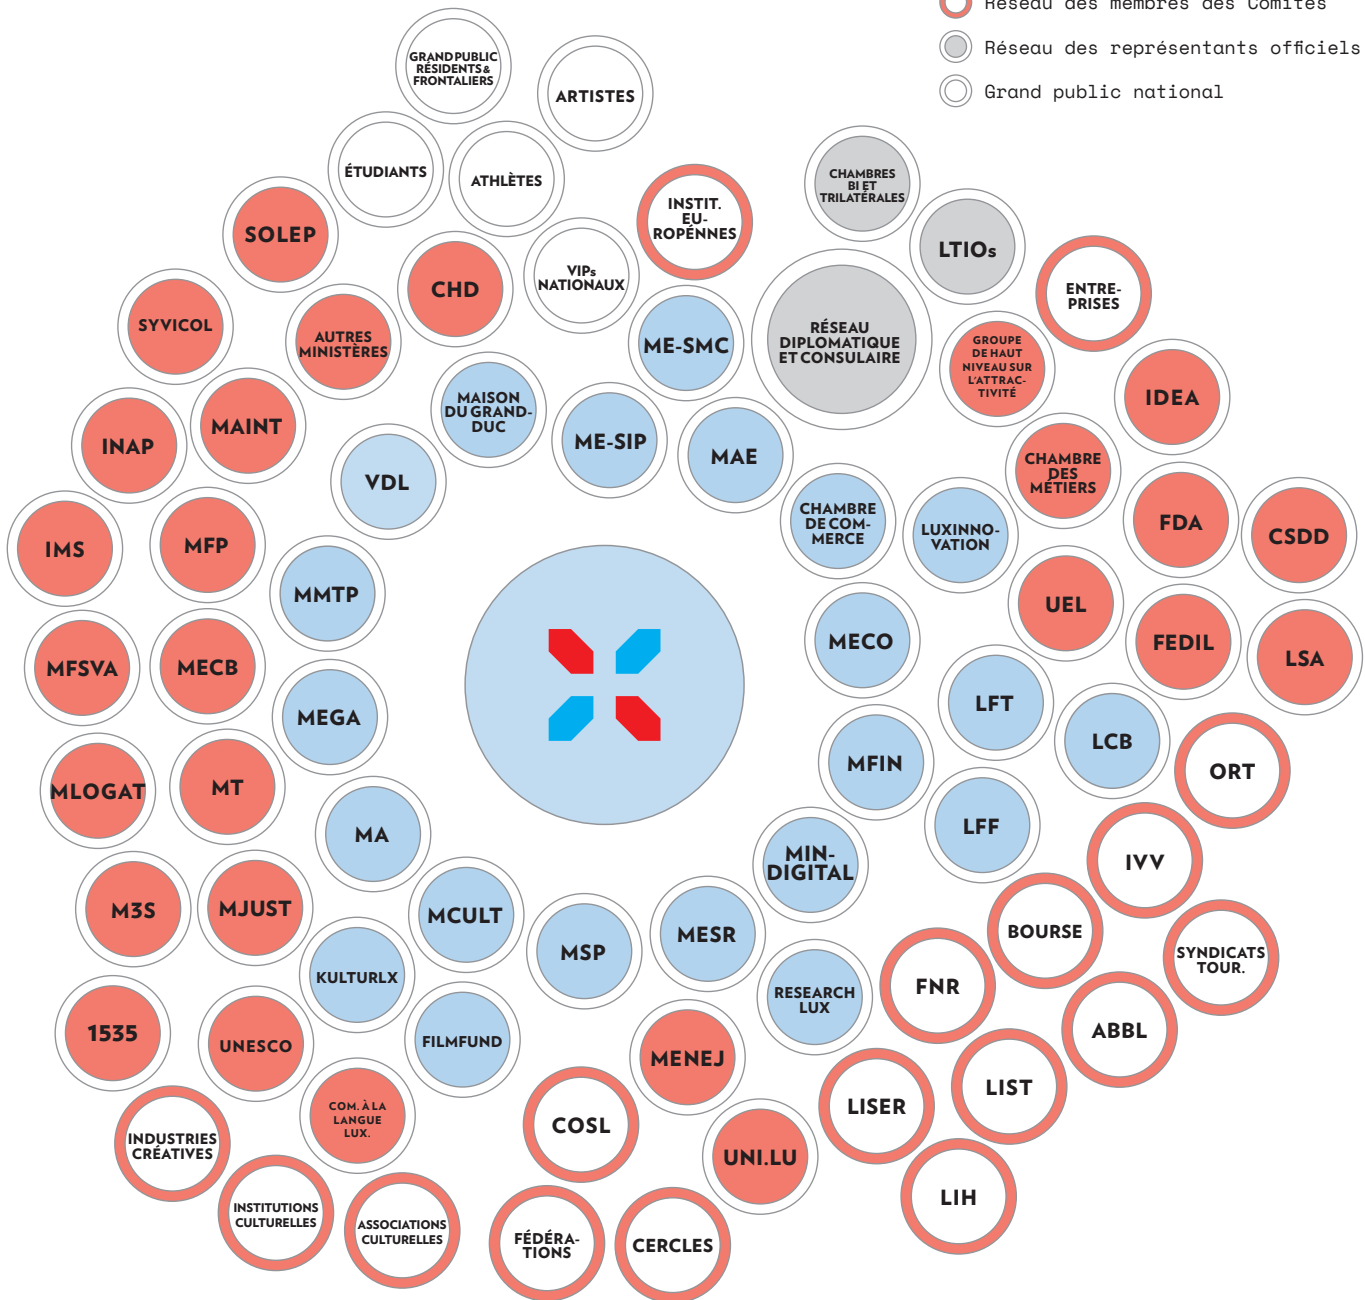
Réseau des membres des Comités
Réseau des représentants officiels
Grand public national

GRAND PUBLIC RÉSIDENTS & FRONTALIERS
ARTISTES
ÉTUDIANTS
ATHLÈTES
INSTIT. EU-ROPÉNNES
CHAMBRES BI ET TRILATÉRALES
LTIOs
SOLEP
CHD
VIPs NATIONAUX
RÉSEAU DIPLOMATIQUE ET CONSULAIRE
ENTRE-PRISES
SYVICOL
AUTRES MINISTÈRES
ME-SMC
GROUPE DE HAUT NIVEAU SUR L'ATTRAC-TIVITÉ
IDEA
INAP
MAINT
MAISON DU GRAND-DUC
ME-SIP
MAE
VDL
CHAMBRE DES MÉTIERS
IMS
MFP
CHAMBRE DE COM-MERCE
LUXINNO-VATION
FDA
CSDD
MMTP
UEL
MFSVA
MECB
MECO
FEDIL
LSA
MEGA
LFT
LCB
MLOGAT
MT
MFIN
ORT
MA
LFF
MIN-DIGITAL
IVV
M3S
MJUST
MCULT
MESR
MSP
BOURSE
SYNDICATS TOUR.
KULTURLX
FNR
1535
UNESCO
FILMFUND
RESEARCH LUX
ABBL
MENEJ
LIST
INDUSTRIES CRÉATIVES
COM. À LA LANGUE LUX.
COSL
LISER
UNI.LU
LIH
INSTITUTIONS CULTURELLES
ASSOCIATIONS CULTURELLES
FÉDÉRA-TIONS
CERCLES